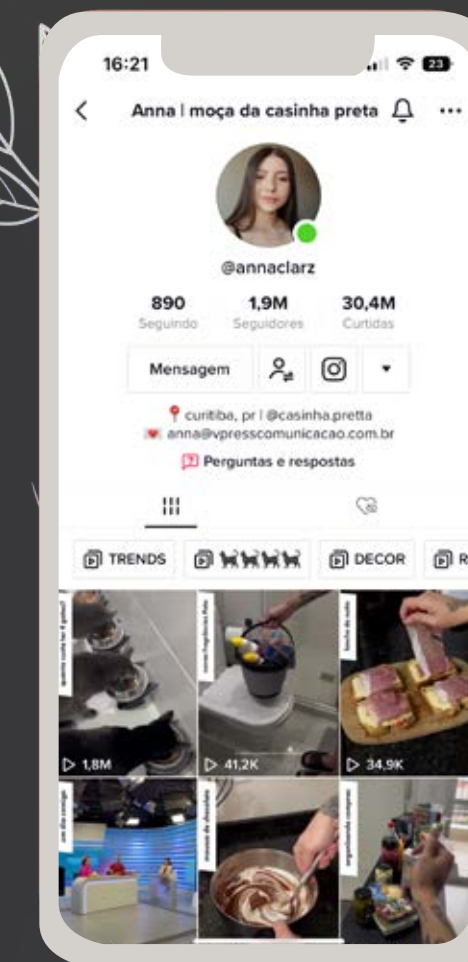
16:21

23

Anna | moça da casinha preta

@annaclarz

890
Seguindo

1,9M
Seguidores

30,4M
Curtidas

Mensagem

curitiba, pr | @casinha.pretta
anna@vpresscomunicacao.com.br

Perguntas e respostas

TRENDS

🐈🐈🐈🐈

DECOR

R

1,8M

41,2K

34,9K